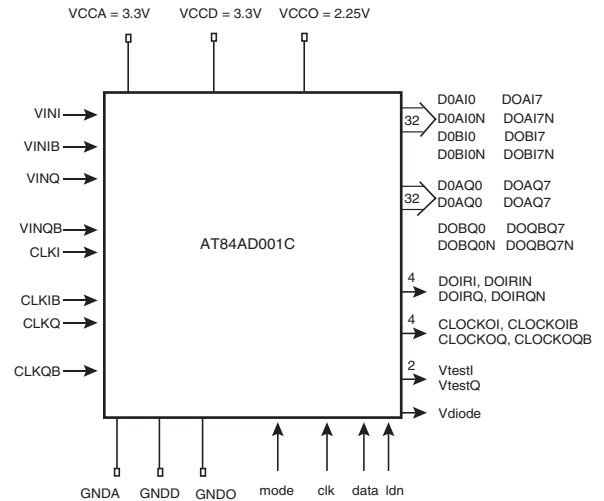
VCCA = 3.3V VCCD = 3.3V VCCO = 2.25V

VINI
VINIB
VINQ
VINQB
CLKI
CLKIB
CLKQ
CLKQB

AT84AD001C

32
D0AI0 DOAI7
D0AI0N DOAI7N
D0BI0 DOBI7
D0BI0N DOBI7N

32
D0AQ0 DOAQ7
D0AQ0 DOAQ7
DOBQ0 DOQBQ7
DOBQ0N DOQBQ7N

4
DOIRI, DOIRIN
DOIRQ, DOIRQN

4
CLOCKOI, CLOCKOIB
CLOCKOQ, CLOCKOQB

2
VtestI
VtestQ

Vdiode

GNDA GNDD GNDO mode clk data ldn